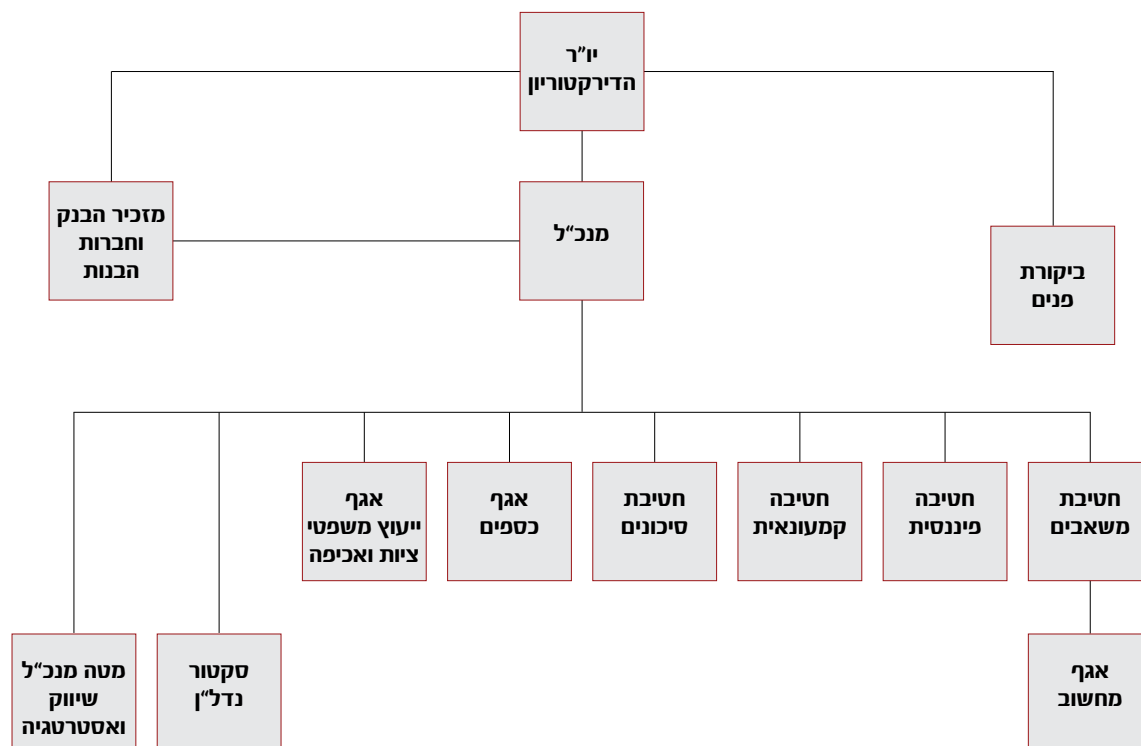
יו"ר הדירקטוריון

ביקורת פנים

מנכ"ל

מזכיר הבנק וחברות הבנות

חטיבת משאבים

חטיבה פיננסית

חטיבה קמעונאית

חטיבת סיכונים

אגף כספים

אגף ייעוץ משפטי ציות ואכיפה

סקטור נדל"ן

מטה מנכ"ל שיווק ואסטרטגיה

אגף מחשוב